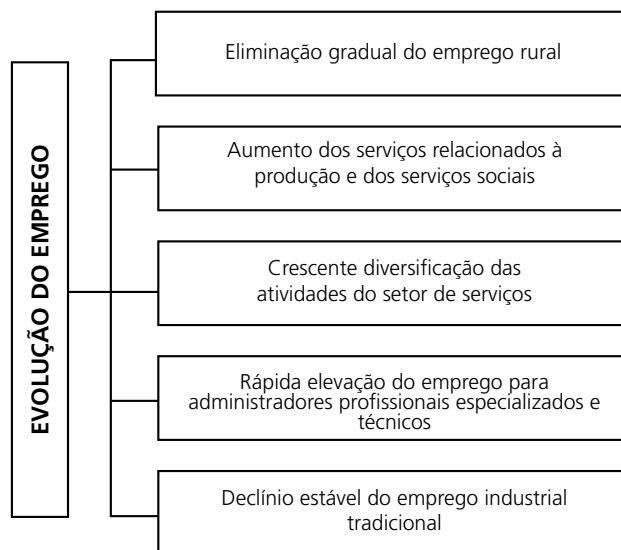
EVOLUÇÃO DO EMPREGO

Eliminação gradual do emprego rural

Aumento dos serviços relacionados à produção e dos serviços sociais

Crescente diversificação das atividades do setor de serviços

Rápida elevação do emprego para administradores profissionais especializados e técnicos

Declínio estável do emprego industrial tradicional